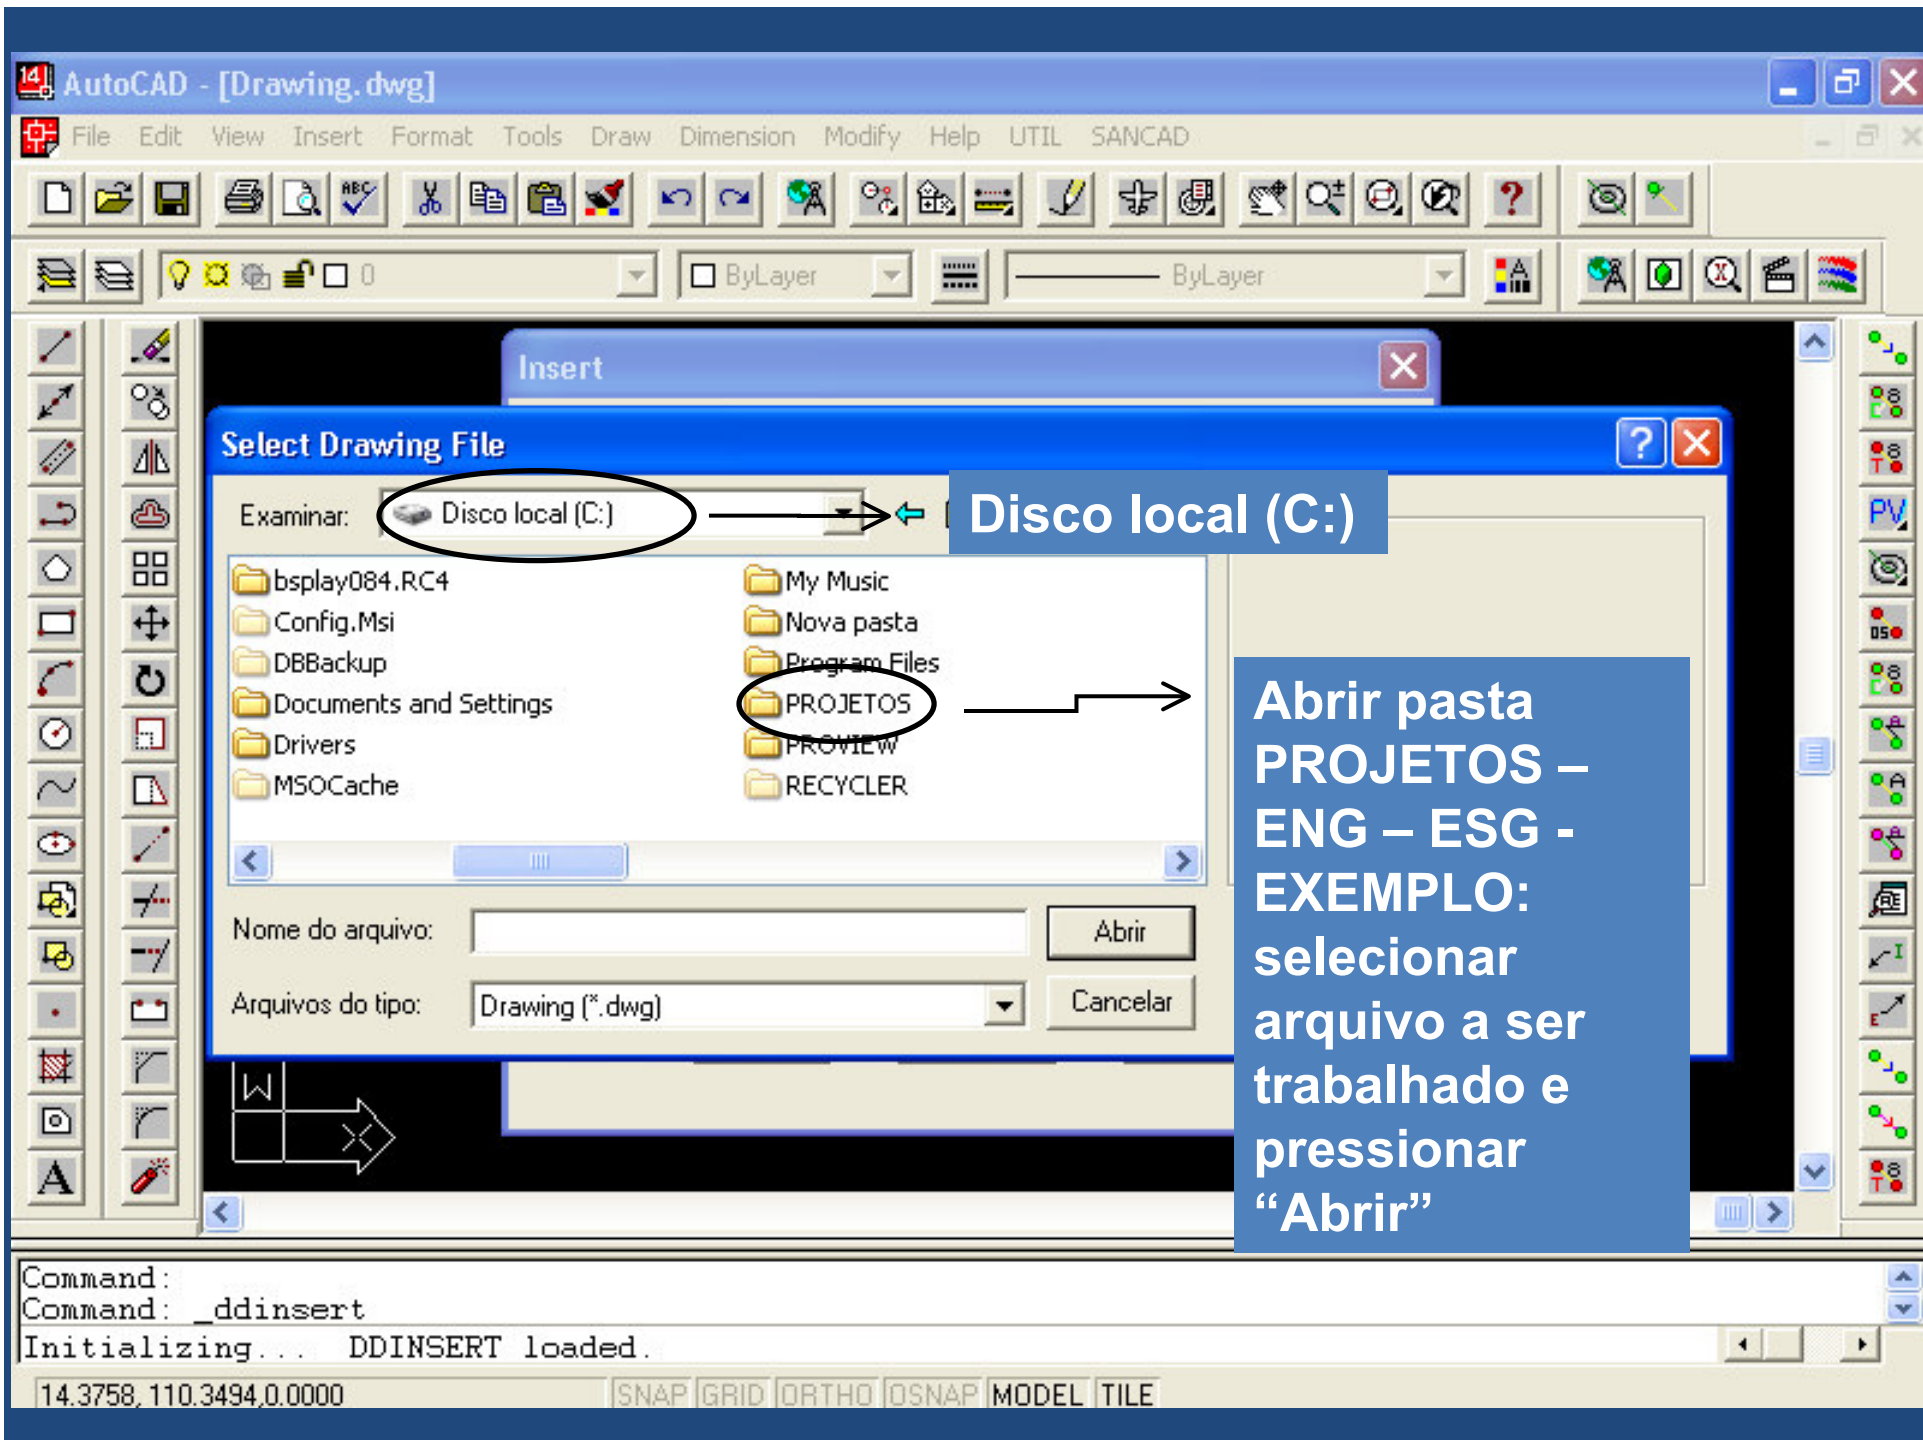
AutoCAD - [Drawing.dwg]

File Edit View Insert Format Tools Draw Dimension Modify Help UTIL SANCAD

0

ByLayer

ByLayer

Insert

Select Drawing File

Examinar: Disco local (C:)

Disco local (C:)

bsplay084.RC4
Config.Msi
DBBackup
Documents and Settings
Drivers
MSOCache

My Music
Nova pasta
Program Files
PROJETOS
PROVIEW
RECYCLER

Abrir pasta PROJETOS – ENG – ESG - EXEMPLO: selecionar arquivo a ser trabalhado e pressionar “Abrir”

Nome do arquivo:

Abrir

Arquivos do tipo: Drawing (*.dwg)

Cancelar

PV

Command:
Command: _ddinsert
Initializing... DDINSERT loaded.

14.3758, 110.3494, 0.0000 SNAP GRID ORTHO OSNAP MODEL TILE